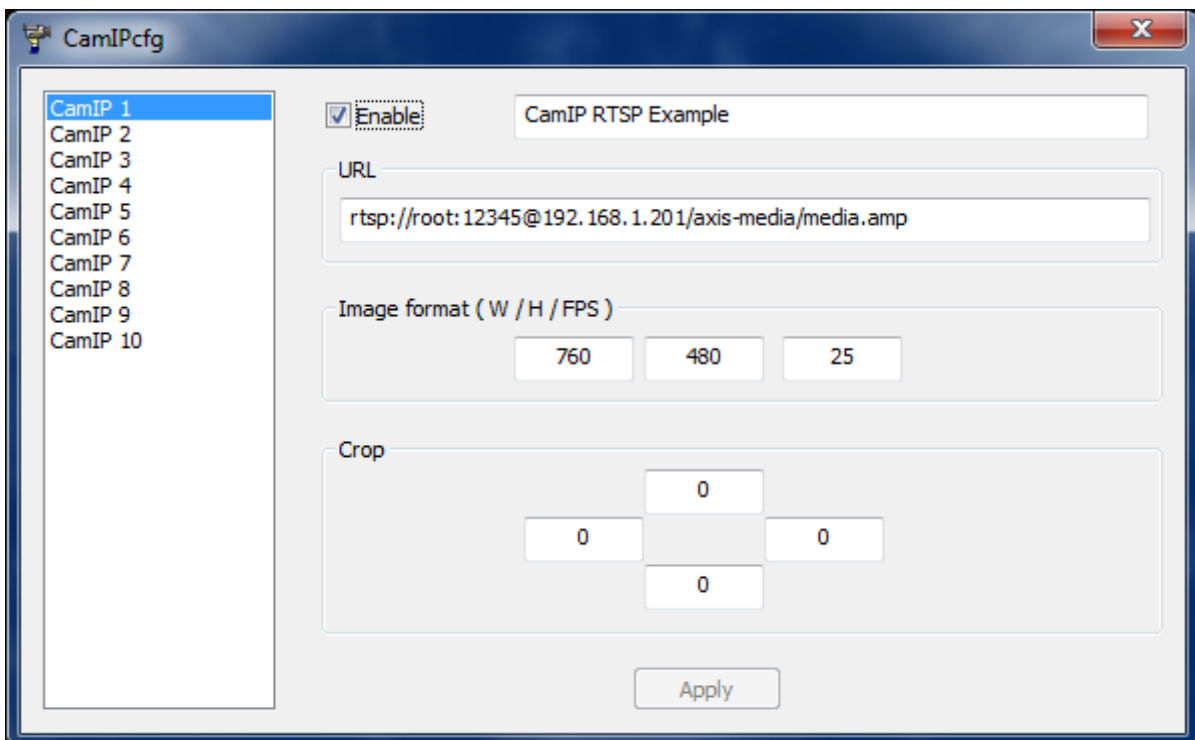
CamIPcfg

X

CamIP 1
CamIP 2
CamIP 3
CamIP 4
CamIP 5
CamIP 6
CamIP 7
CamIP 8
CamIP 9
CamIP 10

Enable

CamIP RTSP Example

URL

rtsp://root:12345@192.168.1.201/axis-media/media.amp

Image format ( W / H / FPS )

760 480 25

Crop

0

0 0

0

Apply